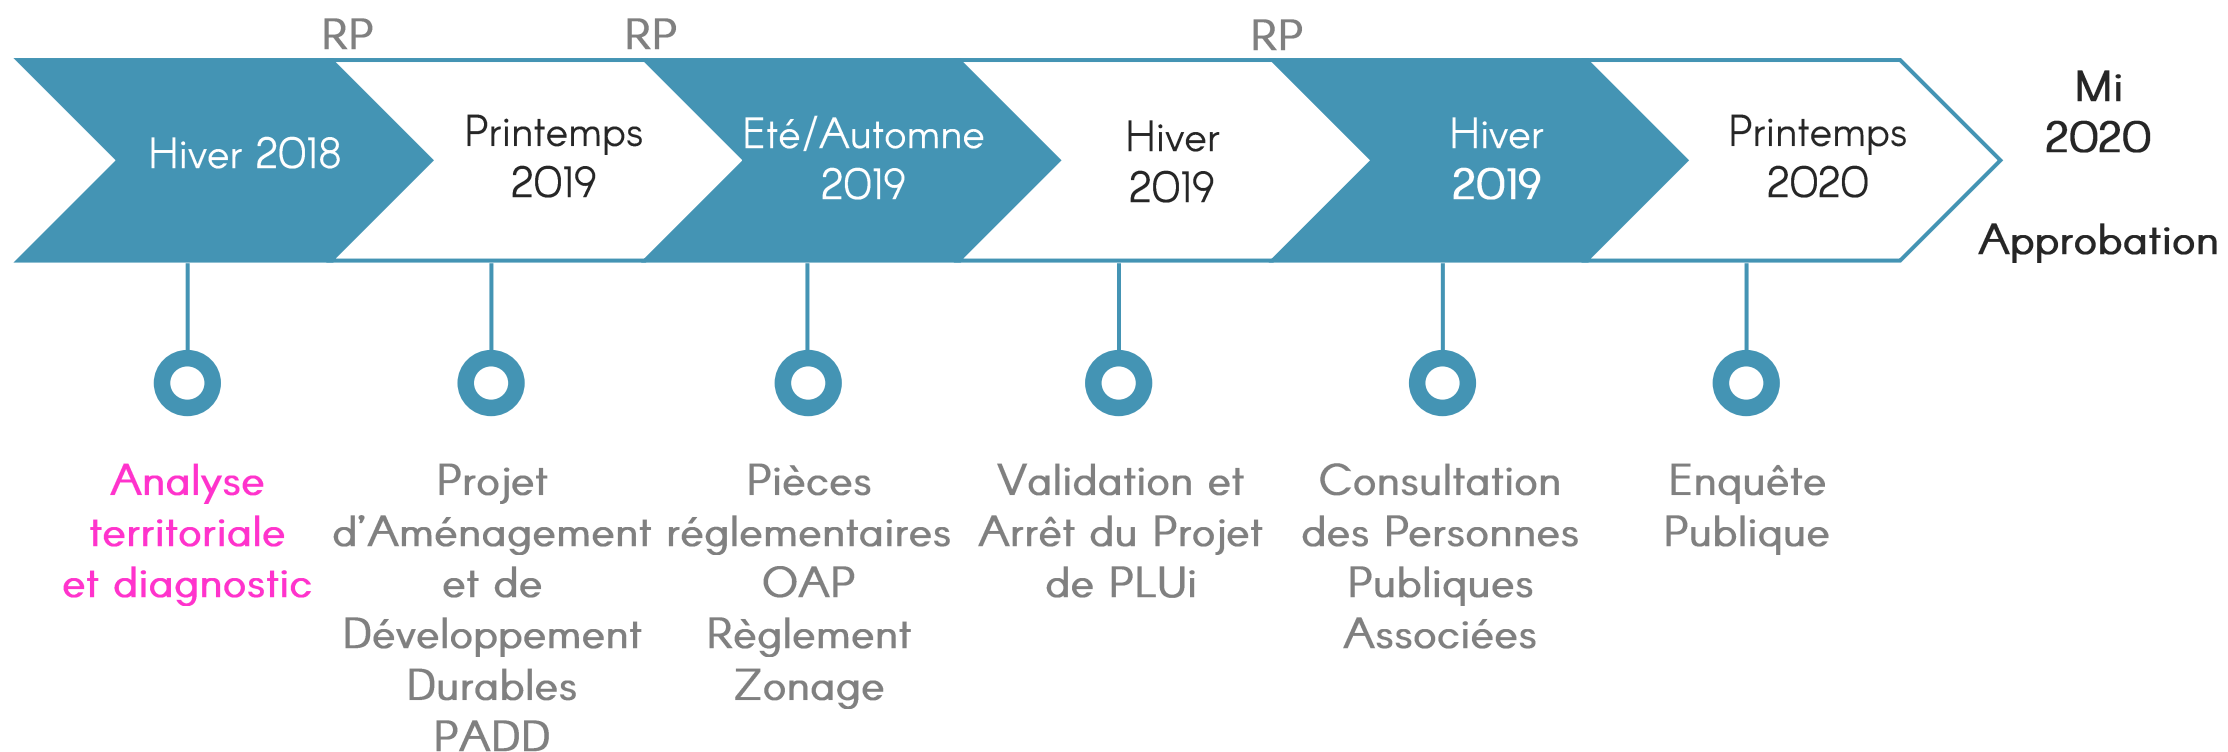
RP RP RP

Hiver 2018

Printemps 2019

Eté/Automne 2019

Hiver 2019

Hiver 2019

Printemps 2020

Mi 2020

Approbation

Analyse territoriale et diagnostic

Projet d'Aménagement et de Développement Durables PADD

Pièces réglementaires OAP Règlement Zonage

Validation et Arrêt du Projet de PLUi

Consultation des Personnes Publiques Associées

Enquête Publique